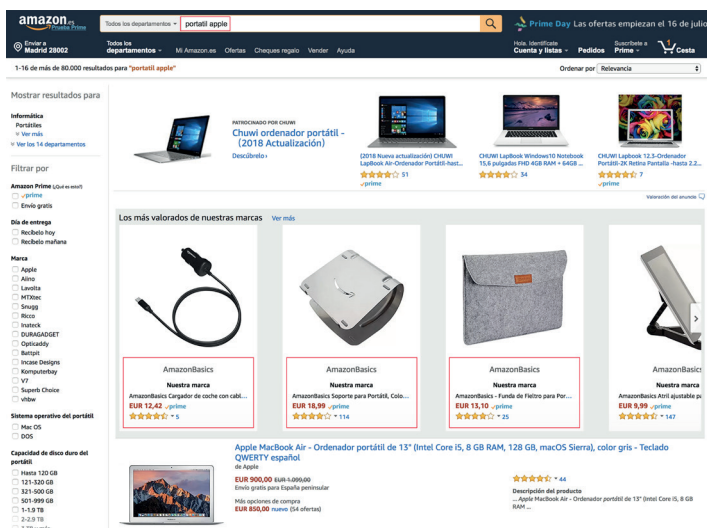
amazon.es Prueba Prime

Todos los departamentos ▾ portatil apple

Prime Day Las ofertas empiezan el 16 de julio

Enviar a Madrid 28002

Todos los departamentos ▾ Mi Amazon.es Ofertas Cheques regalo Vender Ayuda

Hola. Identifícate Cuenta y listas ▾ Pedidos Suscríbete a Prime ▾ 0 Cesta

1-16 de más de 80.000 resultados para "portatil apple"

Ordenar por Relevancia

Mostrar resultados para

Informática
Portátiles
▾ Ver más
▾ Ver los 14 departamentos

Filtrar por

Amazon Prime (¿Qué es esto?)
✓prime
Envío gratis

Día de entrega
Recíbelo hoy
Recíbelo mañana

Marca
Apple
Alino
Lavolta
MTXtec
Snugg
Ricco
Inateck
DURAGADGET
Opticaddy
Battpit
Incase Designs
Komputerbay
V7
Superb Choice
vhbw

Sistema operativo del portátil
Mac OS
DOS

Capacidad de disco duro del portátil
Hasta 120 GB
121-320 GB
321-500 GB
501-999 GB
1-1,9 TB
2-2,9 TB

PATROCINADO POR CHUWI
Chuwi ordenador portátil - (2018 Actualización)
Descúbrelo ›

(2018 Nueva actualización) CHUWI LapBook Air-Ordenador Portátil-hast...
51
✓prime

CHUWI LapBook Windows10 Notebook 15,6 pulgadas FHD 4GB RAM + 64GB ...
34

CHUWI Lapbook 12.3-Ordenador Portátil-2K Retina Pantalla -hasta 2.2...
7
✓prime

Valoración del anuncio

Los más valorados de nuestras marcas Ver más

AmazonBasics
Nuestra marca
AmazonBasics Cargador de coche con cabl...
EUR 12,42 ✓prime
5

AmazonBasics
Nuestra marca
AmazonBasics Soporte para Portátil, Colo...
EUR 18,99 ✓prime
114

AmazonBasics
Nuestra marca
AmazonBasics - Funda de Fieltro para Por...
EUR 13,10 ✓prime
25

AmazonBasics
Nuestra marca
AmazonBasics Atril ajustable pa...
EUR 9,99 ✓prime
147

Apple MacBook Air - Ordenador portátil de 13" (Intel Core i5, 8 GB RAM, 128 GB, macOS Sierra), color gris - Teclado QWERTY español
de Apple

EUR 900,00 EUR 1.099,00
Envío gratis para España peninsular

Más opciones de compra
EUR 850,00 nuevo (54 ofertas)

44

Descripción del producto
... Apple MacBook Air - Ordenador portátil de 13" (Intel Core i5, 8 GB RAM ...